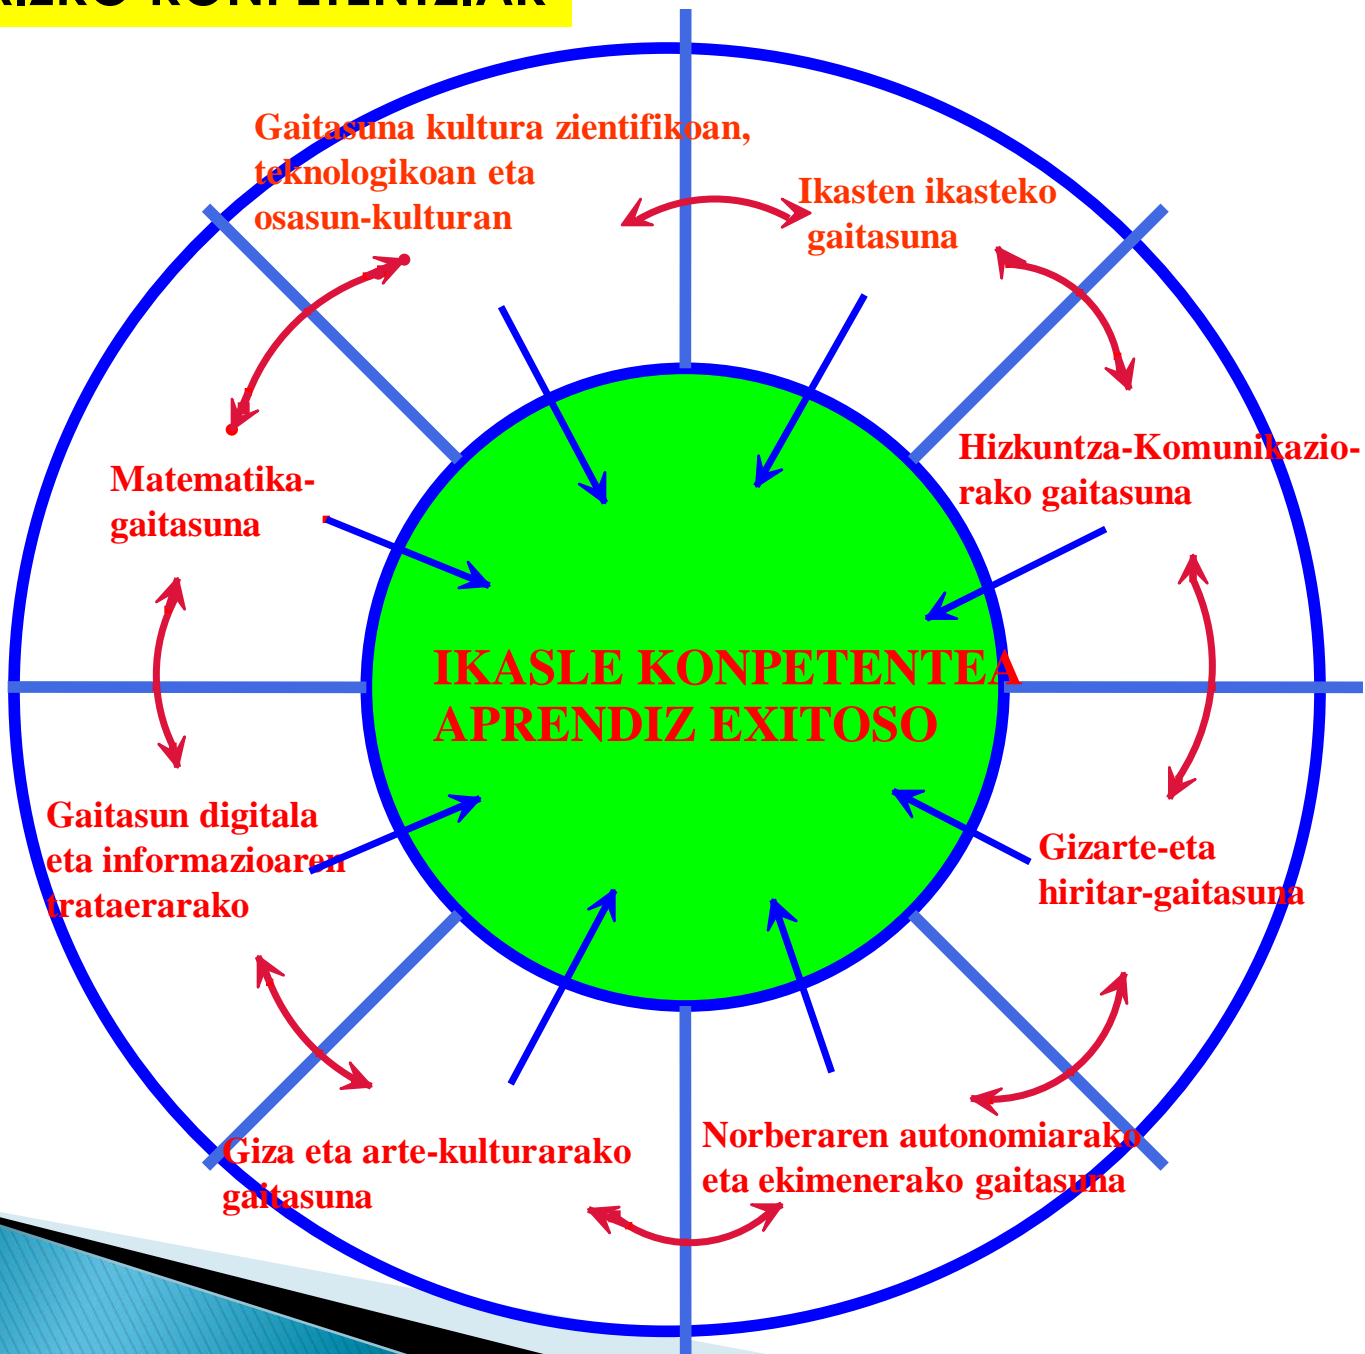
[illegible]

Gaitasuna kultura zientifikoan, teknologikoan eta osasun-kulturan

Ikasten ikasteko gaitasuna

Hizkuntza-Komunikaziorako gaitasuna

Matematika-gaitasuna

IKASLE KONPETENTEA
APRENDIZ EXITOSO

Gaitasun digitala eta informazioaren trataerarako

Gizarte-eta hiritar-gaitasuna

Giza eta arte-kulturarako gaitasuna

Norberaren autonomiarako eta ekimenerako gaitasuna